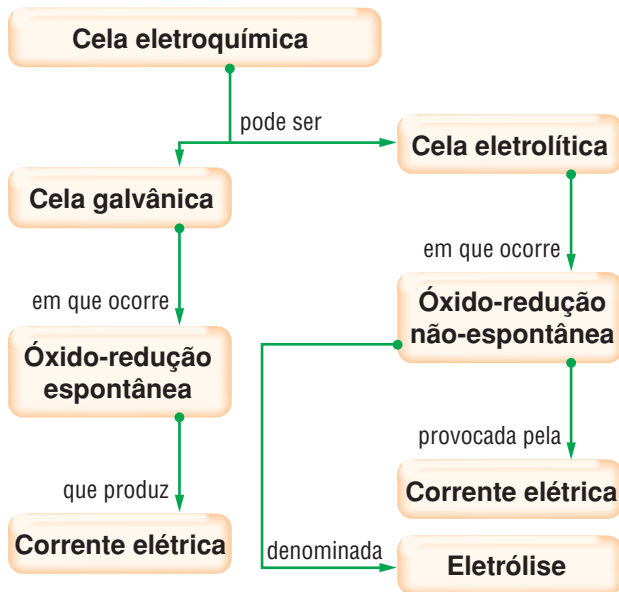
Cela eletroquímica

pode ser

Cela galvânica

em que ocorre

Óxido-redução espontânea

que produz

Corrente elétrica

Cela eletrolítica

em que ocorre

Óxido-redução não-espontânea

provocada pela

Corrente elétrica

denominada

Eletrólise